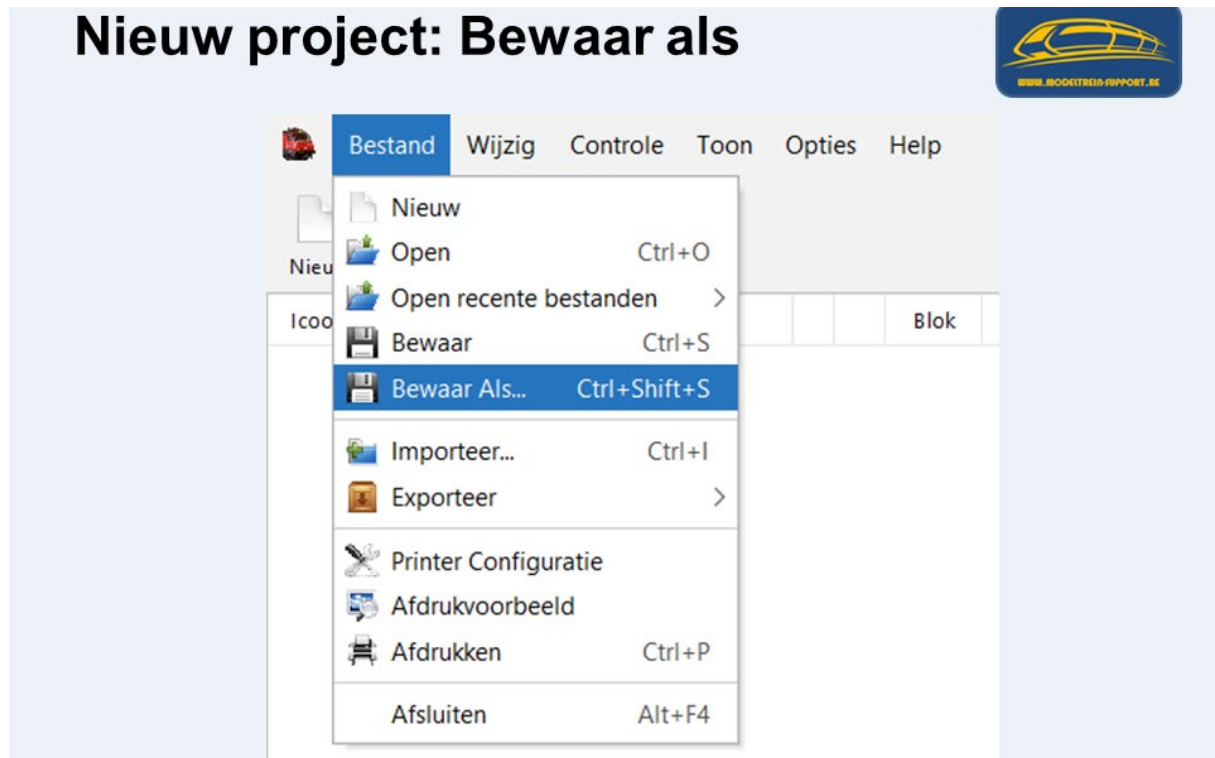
Nieuw project: Bewaar als

WWW.MODELTREIN-SUPPORT.BE

Bestand Wijzig Controle Toon Opties Help

Nieu

Icoo

Blok

Nieuw
Open Ctrl+O
Open recente bestanden >
Bewaar Ctrl+S
Bewaar Als... Ctrl+Shift+S
Importeer... Ctrl+I
Exporteer >
Printer Configuratie
Afdrukvoorbeeld
Afdrukken Ctrl+P
Afsluiten Alt+F4